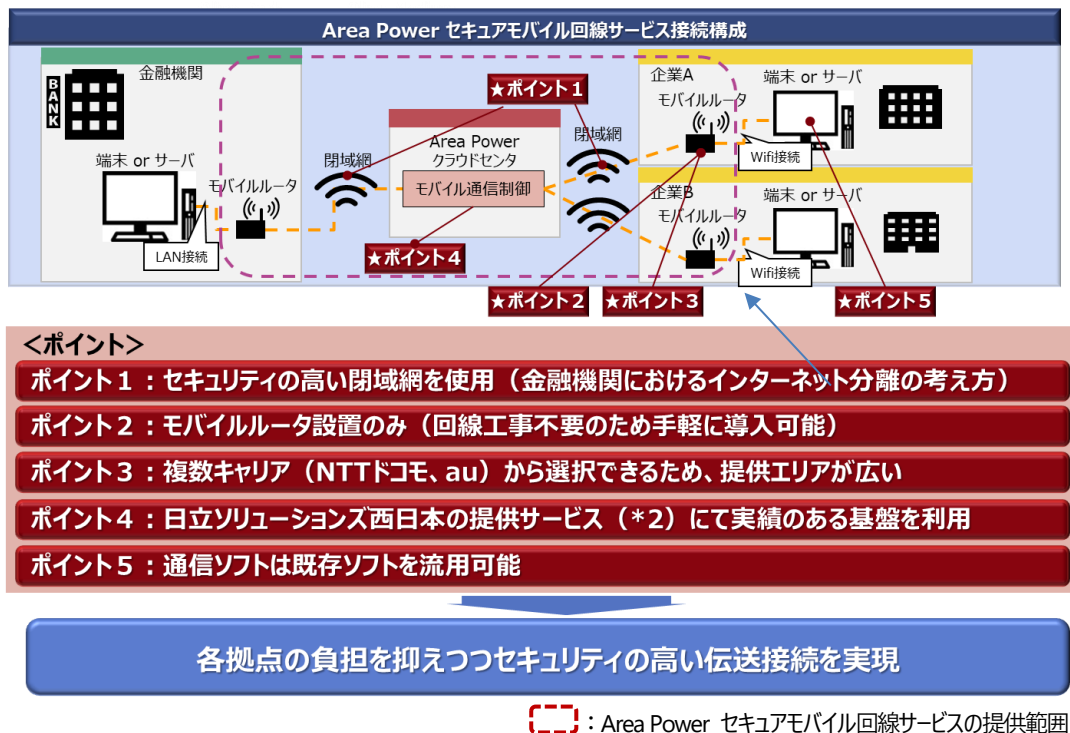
Area Power セキュアモバイル回線サービス接続構成

BANK

金融機関

端末 or サーバ

LAN接続

モバイルルータ

閉域網

★ポイント１

Area Power
クラウドセンタ

モバイル通信制御

★ポイント４

閉域網

企業A

モバイルルータ

端末 or サーバ

Wifi接続

企業B

モバイルルータ

端末 or サーバ

Wifi接続

★ポイント２

★ポイント３

★ポイント５

＜ポイント＞

ポイント１：セキュリティの高い閉域網を使用（金融機関におけるインターネット分離の考え方）

ポイント２：モバイルルータ設置のみ（回線工事不要のため手軽に導入可能）

ポイント３：複数キャリア（NTTドコモ、au）から選択できるため、提供エリアが広い

ポイント４：日立ソリューションズ西日本の提供サービス（*2）にて実績のある基盤を利用

ポイント５：通信ソフトは既存ソフトを流用可能

各拠点の負担を抑えつつセキュリティの高い伝送接続を実現

：Area Power セキュアモバイル回線サービスの提供範囲